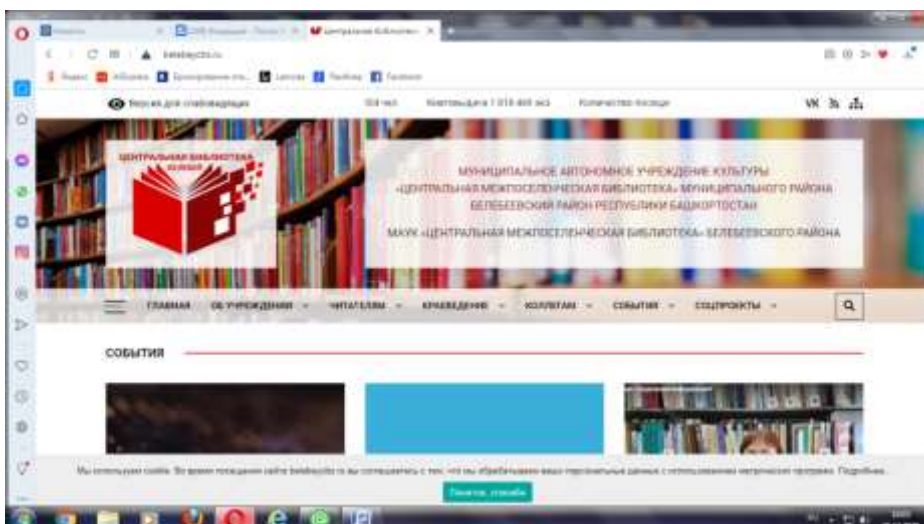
Версия для слабовидящих

ЦЕНТРАЛЬНАЯ БИБЛИОТЕКА

МУНИЦИПАЛЬНОЕ АВТОНОМНОЕ УЧРЕЖДЕНИЕ КУЛЬТУРЫ «ЦЕНТРАЛЬНАЯ МЕЖПОСЕЛЕНЧЕСКАЯ БИБЛИОТЕКА» МУНИЦИПАЛЬНОГО РАЙОНА БЕЛЕБЕЕВСКИЙ РАЙОН РЕСПУБЛИКИ БАШКОРТОСТАН

МАУК «ЦЕНТРАЛЬНАЯ МЕЖПОСЕЛЕНЧЕСКАЯ БИБЛИОТЕКА» БЕЛЕБЕЕВСКОГО РАЙОНА

ГЛАВНАЯ ОБ УЧРЕЖДЕНИИ ЧИТАТЕЛЯМ КРАЕВЕДЕНИЕ КОЛЛЕГАМ СОБЫТИЯ СОЦПРОЕКТЫ

СОБЫТИЯ

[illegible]

Понятно, спасибо